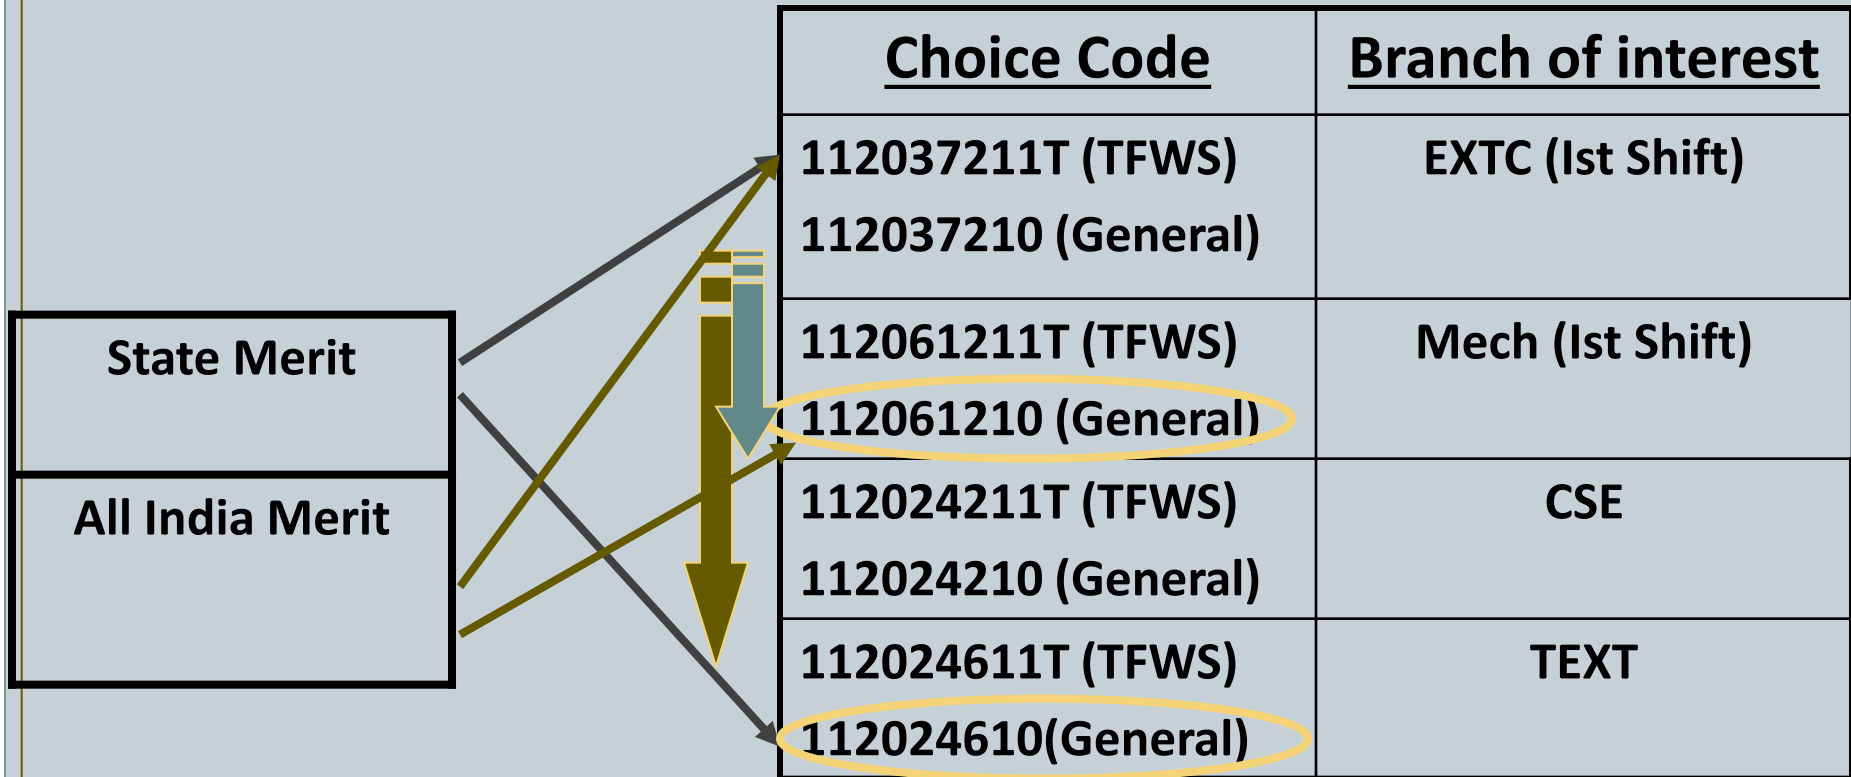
State Merit

All India Merit

| Choice Code | Branch of interest |
|---|---|
| 112037211T (TFWS) 112037210 (General) | EXTC (Ist Shift) |
| 112061211T (TFWS) 112061210 (General) | Mech (Ist Shift) |
| 112024211T (TFWS) 112024210 (General) | CSE |
| 112024611T (TFWS) 112024610(General) | TEXT |